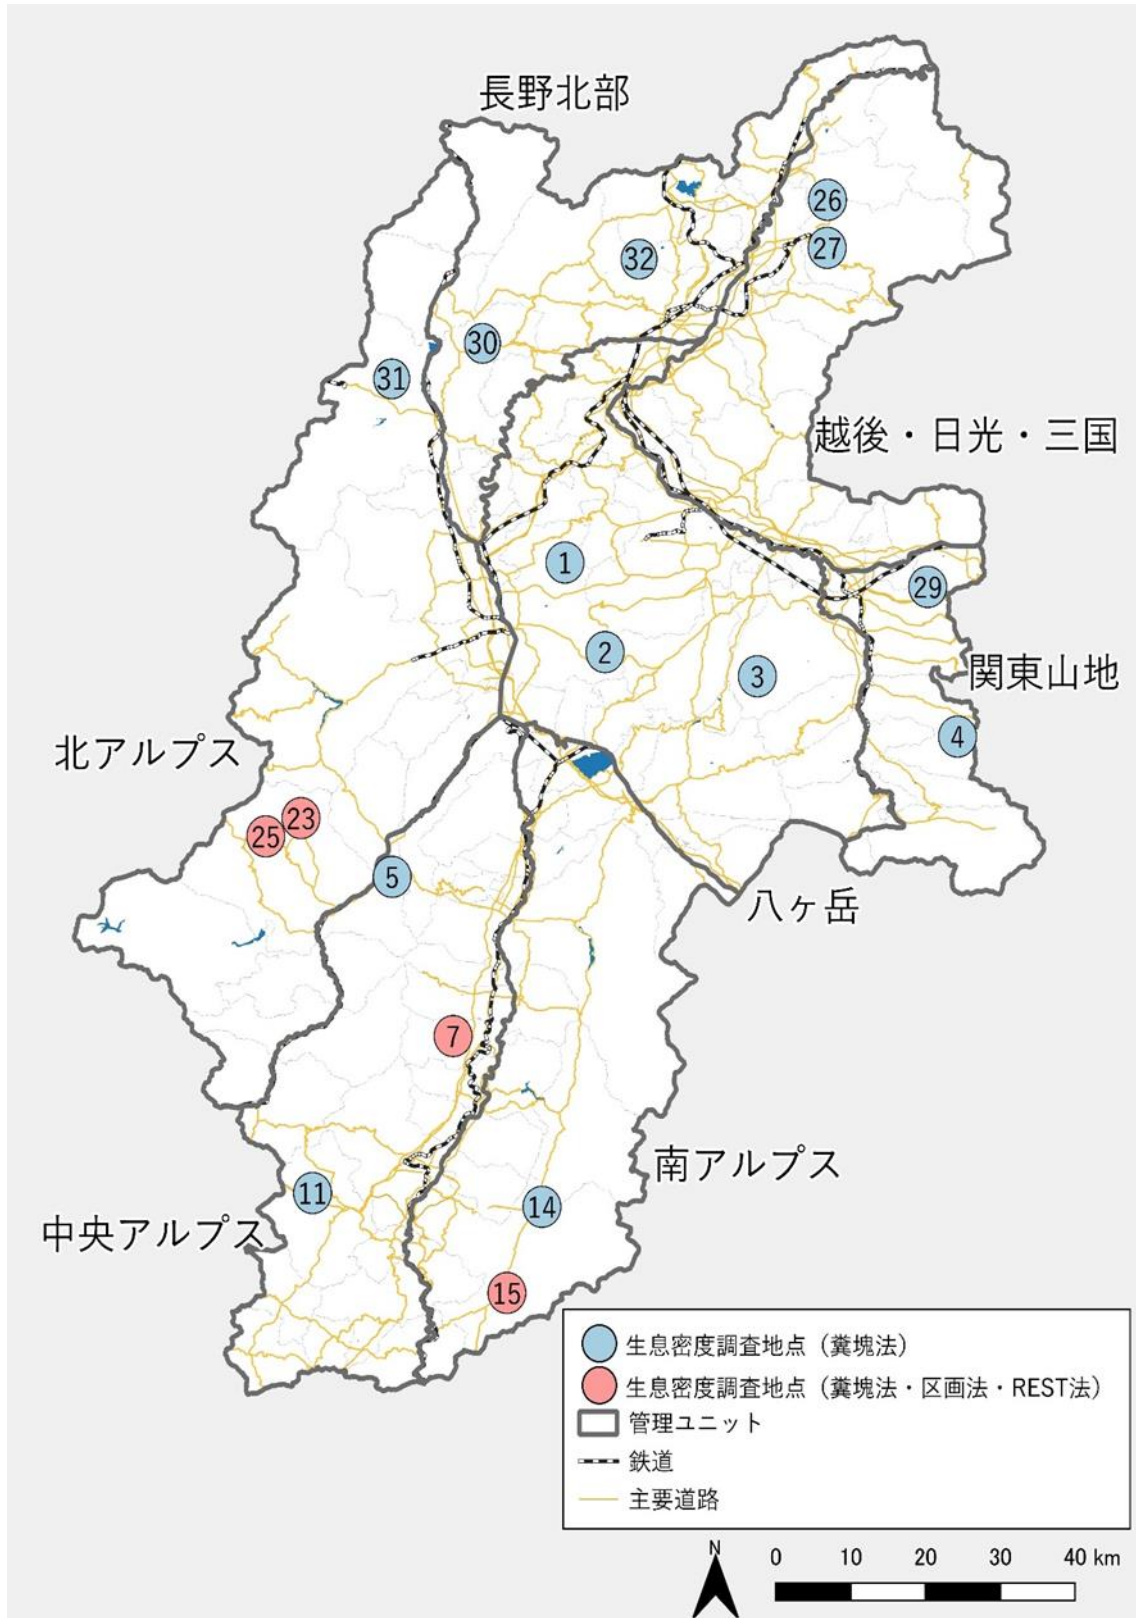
長野北部

26

27

32

30

31

越後・日光・三国

1

29

2

3

関東山地

4

北アルプス

23

25

5

八ヶ岳

7

南アルプス

11

14

中央アルプス

15

生息密度調査地点（糞塊法）
生息密度調査地点（糞塊法・区画法・REST法）
管理ユニット
鉄道
主要道路

N

0 10 20 30 40 km